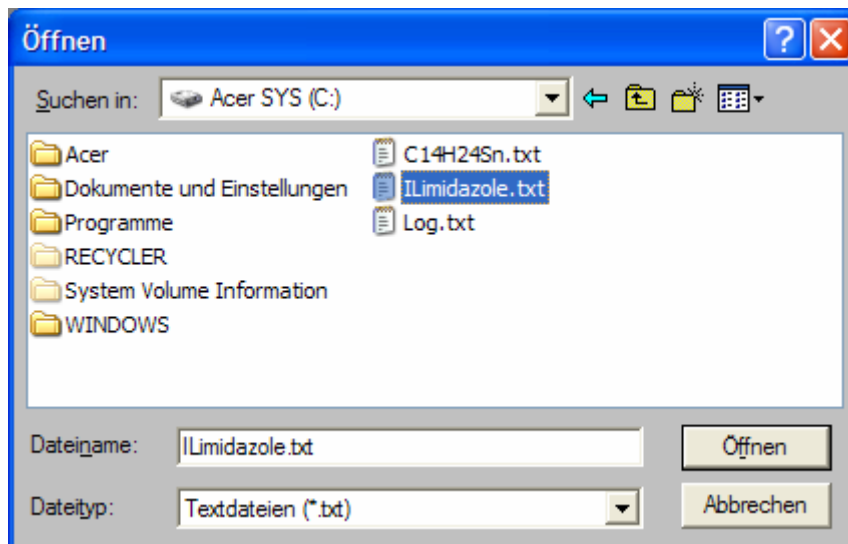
Öffnen

Suchen in: Acer SYS (C:)

Acer
Dokumente und Einstellungen
Programme
RECYCLER
System Volume Information
WINDOWS
C14H24Sn.txt
ILimidazole.txt
Log.txt

Dateiname: ILimidazole.txt
Dateityp: Textdateien (*.txt)

Öffnen
Abbrechen